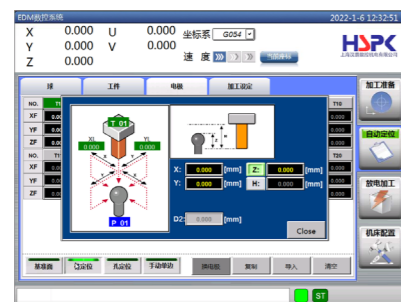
EDM数控系统
2022-1-6 12:32:51
X 0.000 U 0.000
Y 0.000 V 0.000
Z 0.000
坐标系 G054
速 度
HSPC
上海汉霸数控技术有限公司
球 工件 电极 加工设定
NO. T1
XF
YF
ZF
NO.
XF
YF
ZF
T10
T20
T 01
X1 0.000
Y1 0.000
P 01
X: 0.000 [mm] Z: 0.000 [mm]
Y: 0.000 [mm] H: 0.000 [mm]
D2: 0.000 [mm]
Close
加工准备
自动定位
放电加工
机床配置
基准面 定位 孔定位 手动单动 拼电极 复制 导入 清空
ST